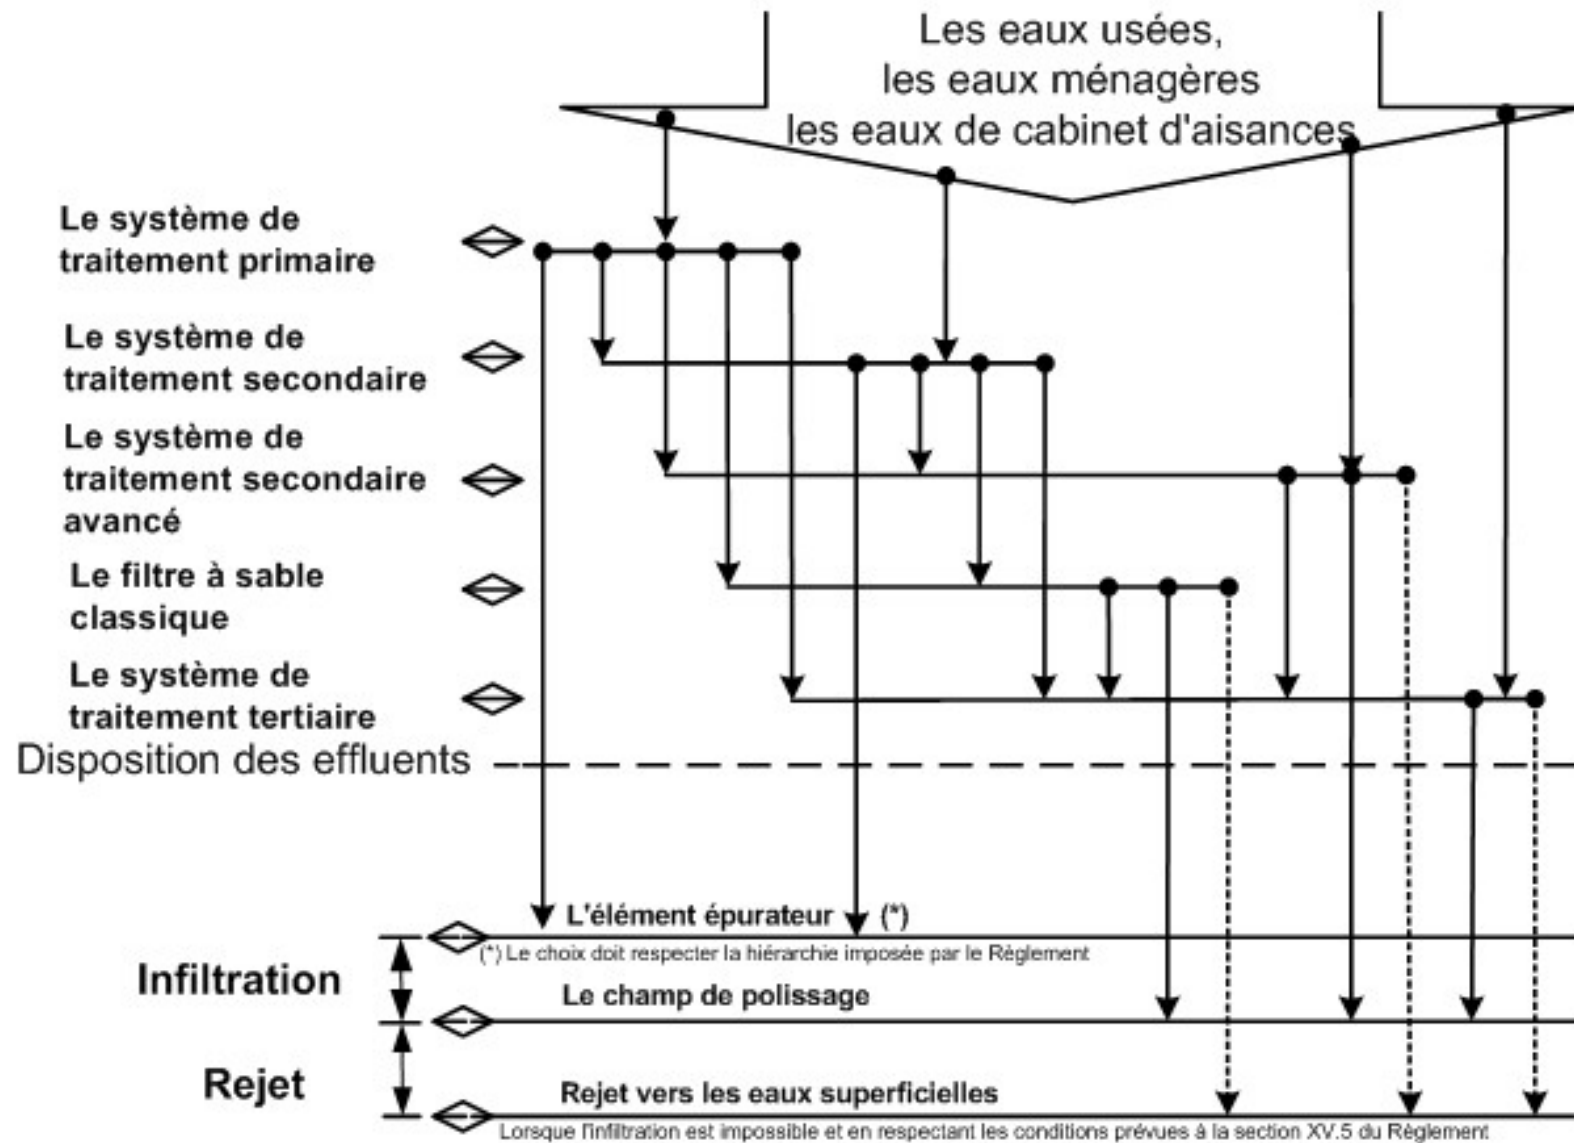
Les eaux usées,
les eaux ménagères
les eaux de cabinet d'aisances

Le système de traitement primaire

Le système de traitement secondaire

Le système de traitement secondaire avancé

Le filtre à sable classique

Le système de traitement tertiaire

Disposition des effluents

L'élément épurateur (*)

(*) Le choix doit respecter la hiérarchie imposée par le Règlement

Infiltration

Le champ de polissage

Rejet

Rejet vers les eaux superficielles

Lorsque l'infiltration est impossible et en respectant les conditions prévues à la section XV.5 du Règlement